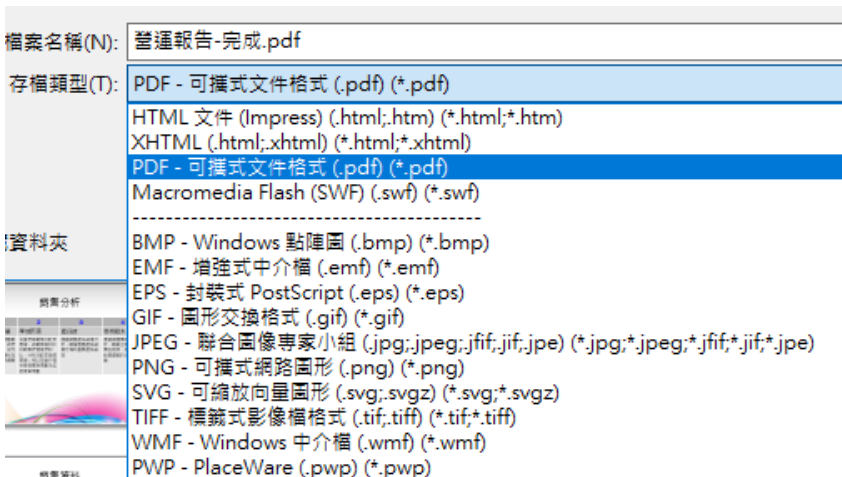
檔案名稱(N): 營運報告-完成.pdf

存檔類型(T): PDF - 可攜式文件格式 (.pdf) (*.pdf)

HTML 文件 (Impress) (.html;.htm) (*.html;*.htm)
XHTML (.html;.xhtml) (*.html;*.xhtml)
PDF - 可攜式文件格式 (.pdf) (*.pdf)
Macromedia Flash (SWF) (.swf) (*.swf)
------------------------------------------------
BMP - Windows 點陣圖 (.bmp) (*.bmp)
EMF - 增強式中介檔 (.emf) (*.emf)
EPS - 封裝式 PostScript (.eps) (*.eps)
GIF - 圖形交換格式 (.gif) (*.gif)
JPEG - 聯合圖像專家小組 (.jpg;.jpeg;.jfif;.jif;.jpe) (*.jpg;*.jpeg;*.jfif;*.jif;*.jpe)
PNG - 可攜式網路圖形 (.png) (*.png)
SVG - 可縮放向量圖形 (.svg;.svgz) (*.svg;*.svgz)
TIFF - 標籤式影像檔格式 (.tif;.tiff) (*.tif;*.tiff)
WMF - Windows 中介檔 (.wmf) (*.wmf)
PWP - PlaceWare (.pwp) (*.pwp)

資料夾

銷售分析

銷售資料